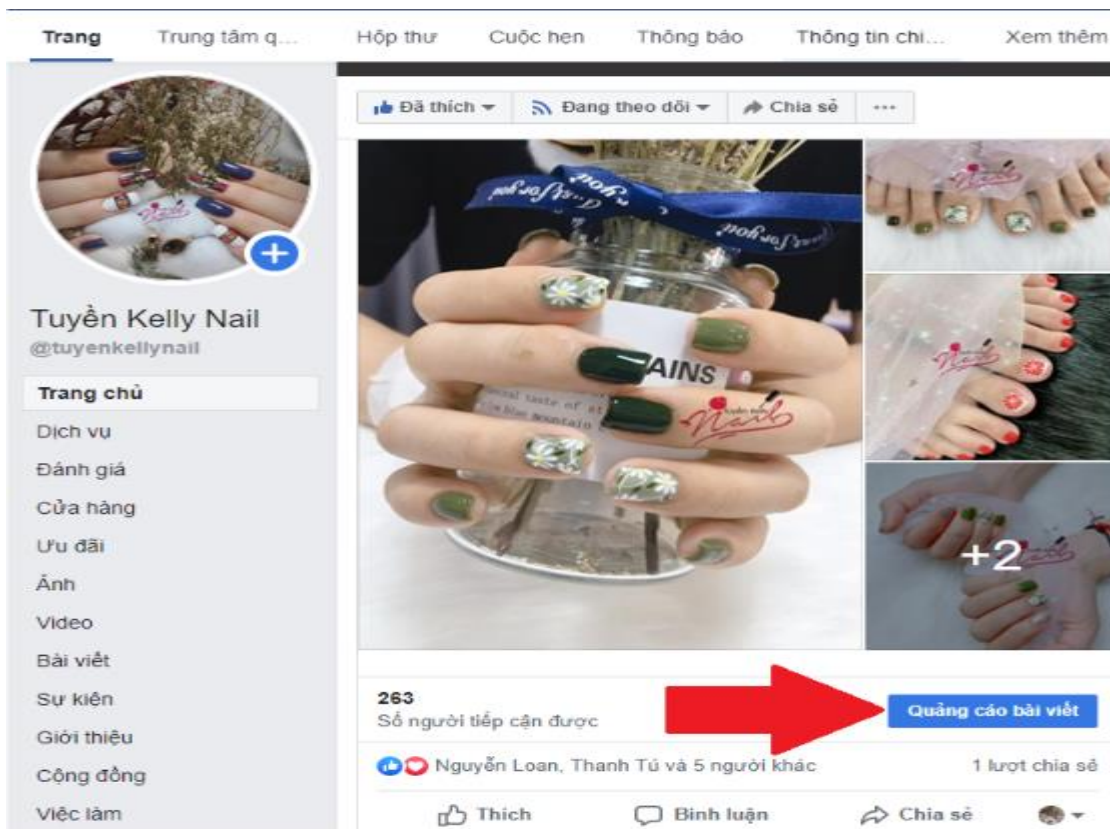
Trang Trung tâm q... Hộp thư Cuộc hẹn Thông báo Thông tin chi... Xem thêm

Đã thích Đang theo dõi Chia sẻ ...

Tuyền Kelly Nail
@tuyenkellynail

Trang chủ
Dịch vụ
Đánh giá
Cửa hàng
Ưu đãi
Ảnh
Video
Bài viết
Sự kiện
Giới thiệu
Cộng đồng
Việc làm

Just for you
AINS
Nail

+2

263
Số người tiếp cận được

Quảng cáo bài viết

Nguyễn Loan, Thanh Tú và 5 người khác 1 lượt chia sẻ

Thích Bình luận Chia sẻ